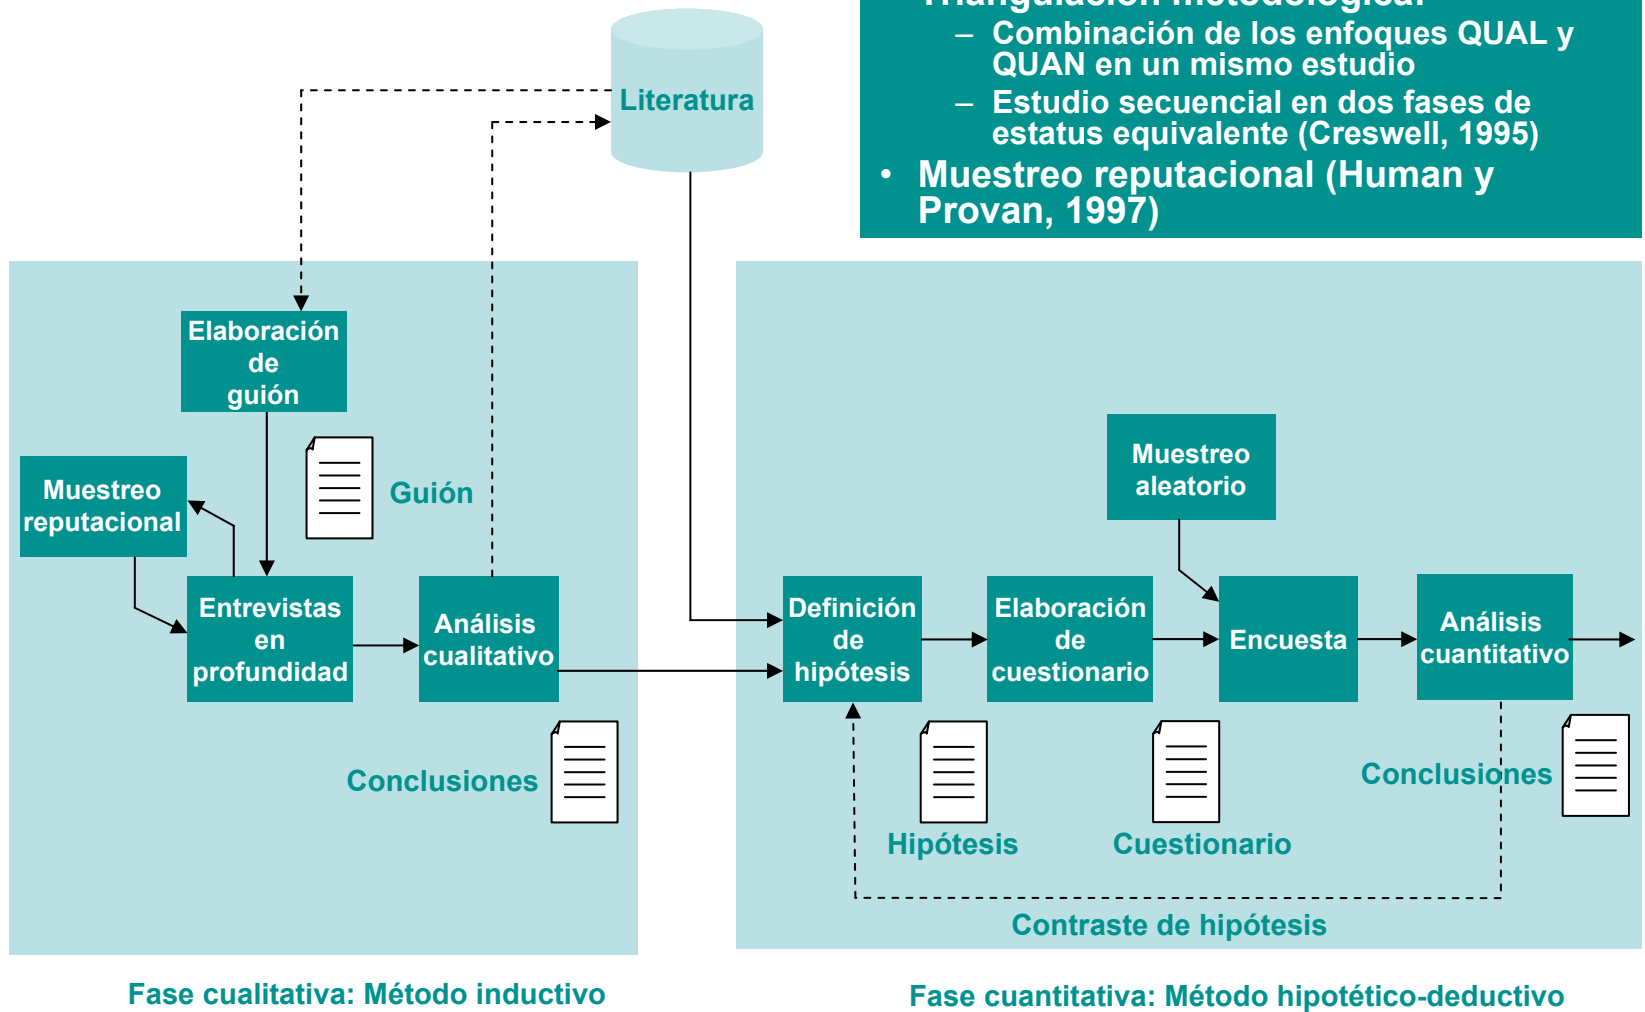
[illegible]

– Combinación de los enfoques QUAL y QUAN en un mismo estudio

– Estudio secuencial en dos fases de estatus equivalente (Creswell, 1995)

• Muestreo reputacional (Human y Provan, 1997)

Literatura

Elaboración de guión

Guión

Muestreo reputacional

Entrevistas en profundidad

Análisis cualitativo

Conclusiones

Muestreo aleatorio

Definición de hipótesis

Elaboración de cuestionario

Encuesta

Análisis cuantitativo

Hipótesis

Cuestionario

Conclusiones

Contraste de hipótesis

Fase cualitativa: Método inductivo

Fase cuantitativa: Método hipotético-deductivo